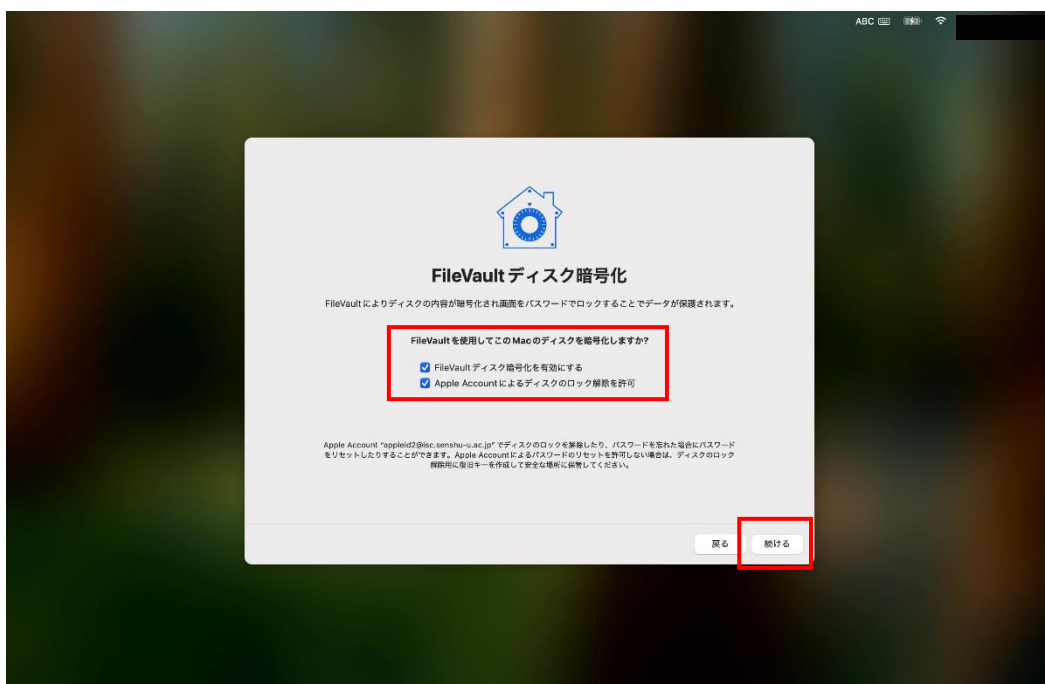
ABC

FileVault ディスク暗号化

FileVault によりディスクの内容が暗号化され画面をパスワードでロックすることでデータが保護されます。

FileVault を使用してこの Mac のディスクを暗号化しますか?

FileVault ディスク暗号化を有効にする

Apple Account によるディスクのロック解除を許可

Apple Account "appleid2@isc.senshu-u.ac.jp" でディスクのロックを解除したり、パスワードを忘れた場合にパスワードをリセットしたりすることができます。Apple Account によるパスワードのリセットを許可しない場合は、ディスクのロック解除用に復旧キーを作成して安全な場所に保管してください。

戻る

続ける